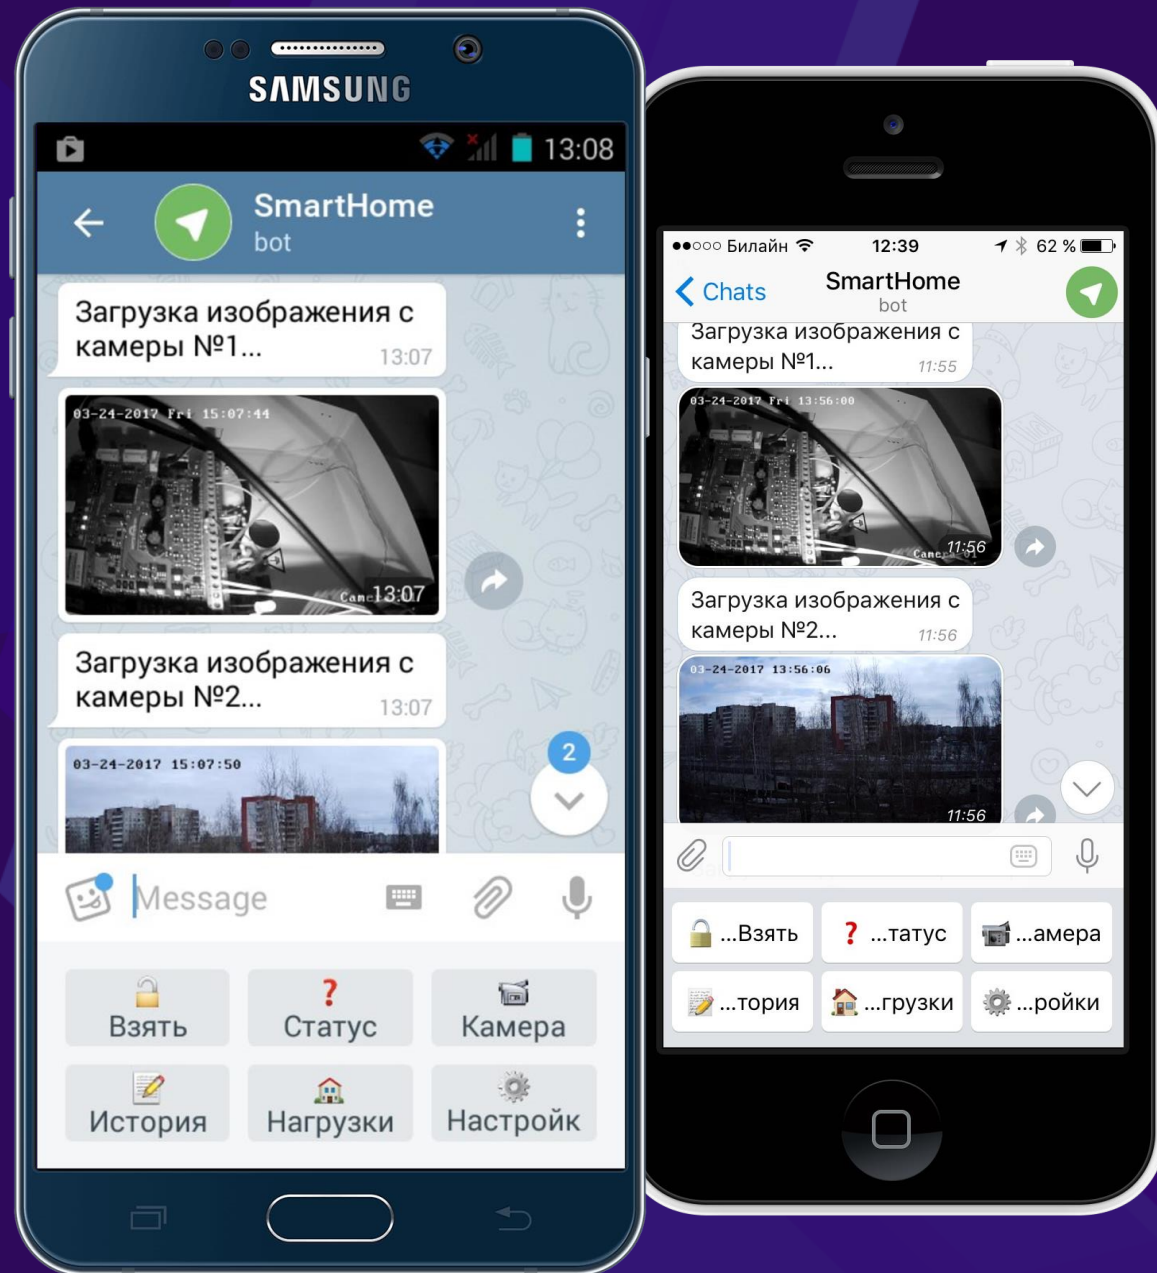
SAMSUNG

13:08

SmartHome
bot

Загрузка изображения с камеры №1... 13:07

03-24-2017 Fri 15:07:44
Cam 13:07

Загрузка изображения с камеры №2... 13:07

03-24-2017 15:07:50

2

Message

Взять
Статус
Камера
История
Нагрузки
Настройк

●●○○○ Билайн 12:39 62 %

Chats
SmartHome
bot

Загрузка изображения с камеры №1... 11:55

03-24-2017 Fri 13:56:00
11:56

Загрузка изображения с камеры №2... 11:56

03-24-2017 13:56:06
11:56

...Взять
...татус
...амера
...тория
...грузки
...ройки